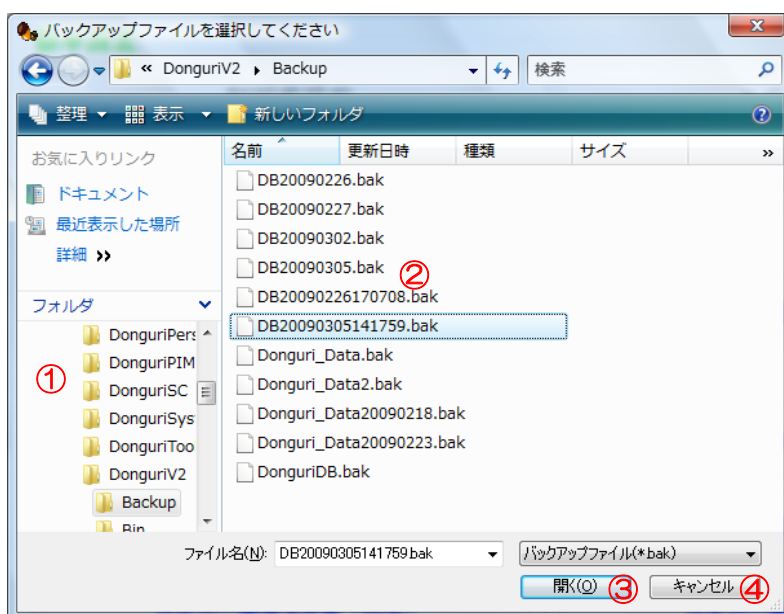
バックアップファイルを選択してください

« DonguriV2 ▸ Backup

検索

整理 ▾ 表示 ▾ 新しいフォルダ

お気に入りリンク

ドキュメント

最近表示した場所

詳細 »

フォルダ

DonguriPers

DonguriPIM

DonguriSC

DonguriSys

DonguriToo

DonguriV2

Backup

Bin

①

| 名前 | 更新日時 | 種類 | サイズ |
|---|---|---|---|
| DB20090226.bak | | | |
| DB20090227.bak | | | |
| DB20090302.bak | | | |
| DB20090305.bak | | | |
| DB20090226170708.bak | | | |
| DB20090305141759.bak | | | |
| Donguri_Data.bak | | | |
| Donguri_Data2.bak | | | |
| Donguri_Data20090218.bak | | | |
| Donguri_Data20090223.bak | | | |
| DonguriDB.bak | | | |

②

ファイル名(N): DB20090305141759.bak

バックアップファイル(*.bak)

開く(O) ③

キャンセル ④